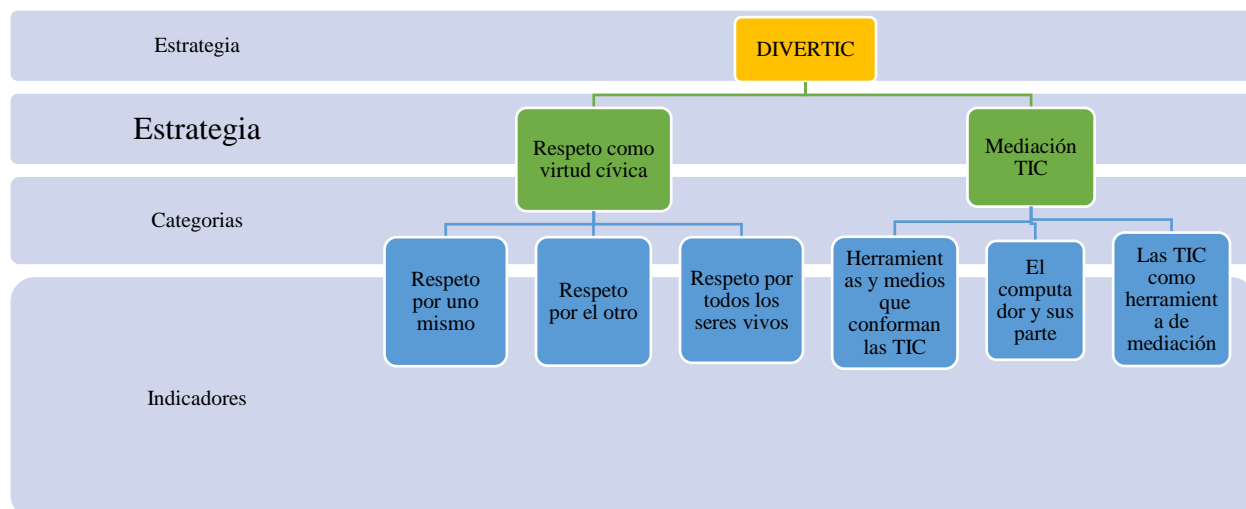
Estrategia

DIVERTIC

Estrategia

Respeto como virtud cívica

Mediación TIC

Categorias

Respeto por uno mismo

Respeto por el otro

Respeto por todos los seres vivos

Herramientas y medios que conforman las TIC

El computador y sus parte

Las TIC como herramienta de mediación

Indicadores